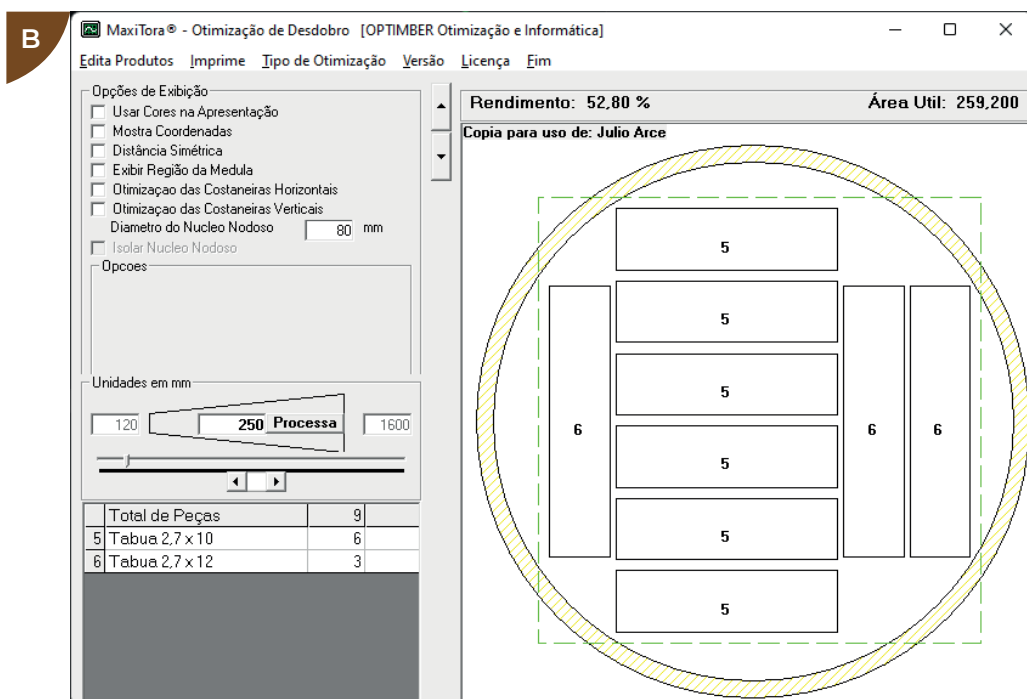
B

MaxiTora® - Otimização de Desdobro [OPTIMBER Otimização e Informática]

Edita Produtos Imprime Tipo de Otimização Versão Licença Fim

Opções de Exibição
Usar Cores na Apresentação
Mostra Coordenadas
Distância Simétrica
Exibir Região da Medula
Otimizaçao das Costaneiras Horizontais
Otimizaçao das Costaneiras Verticais
Diametro do Nucleo Nodoso 80 mm
Isolar Nucleo Nodoso
Opcoes

Unidades em mm
120 250 Processa 1600

| | Total de Peças | 9 |
|---|---|---|
| 5 | Tabua 2,7 x 10 | 6 |
| 6 | Tabua 2,7 x 12 | 3 |

Rendimento: 52,80 %
Área Util: 259,200
Copia para uso de: Julio Arce

5
5
5
5
5
5
6
6
6